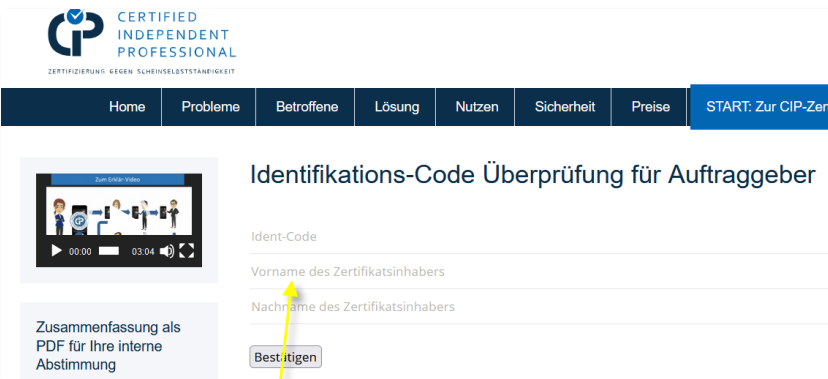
CIP CERTIFIED INDEPENDENT PROFESSIONAL
ZERTIFIZIERUNG GEGEN SCHEINSELBSTSTÄNDIGKEIT

Home | Probleme | Betroffene | Lösung | Nutzen | Sicherheit | Preise | START: Zur CIP-Zer

Zum Erklär-Video
00:00 03:04

Zusammenfassung als PDF für Ihre interne Abstimmung

Identifikations-Code Überprüfung für Auftraggeber

Ident-Code

Vorname des Zertifikatsinhabers

Nachname des Zertifikatsinhabers

Bestätigen